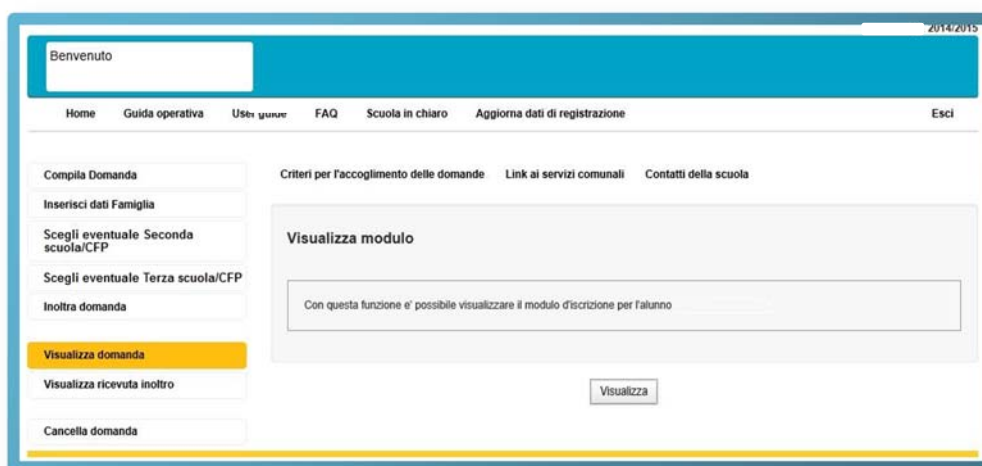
2014/2015

Benvenuto

Home Guida operativa User guide FAQ Scuola in chiaro Aggiorna dati di registrazione Esci

Compila Domanda
Inserisci dati Famiglia
Scegli eventuale Seconda scuola/CFP
Scegli eventuale Terza scuola/CFP
Inoltra domanda
Visualizza domanda
Visualizza ricevuta inoltro
Cancella domanda

Criteri per l'accoglimento delle domande Link ai servizi comunali Contatti della scuola

Visualizza modulo

Con questa funzione e' possibile visualizzare il modulo d'iscrizione per l'alunno

Visualizza